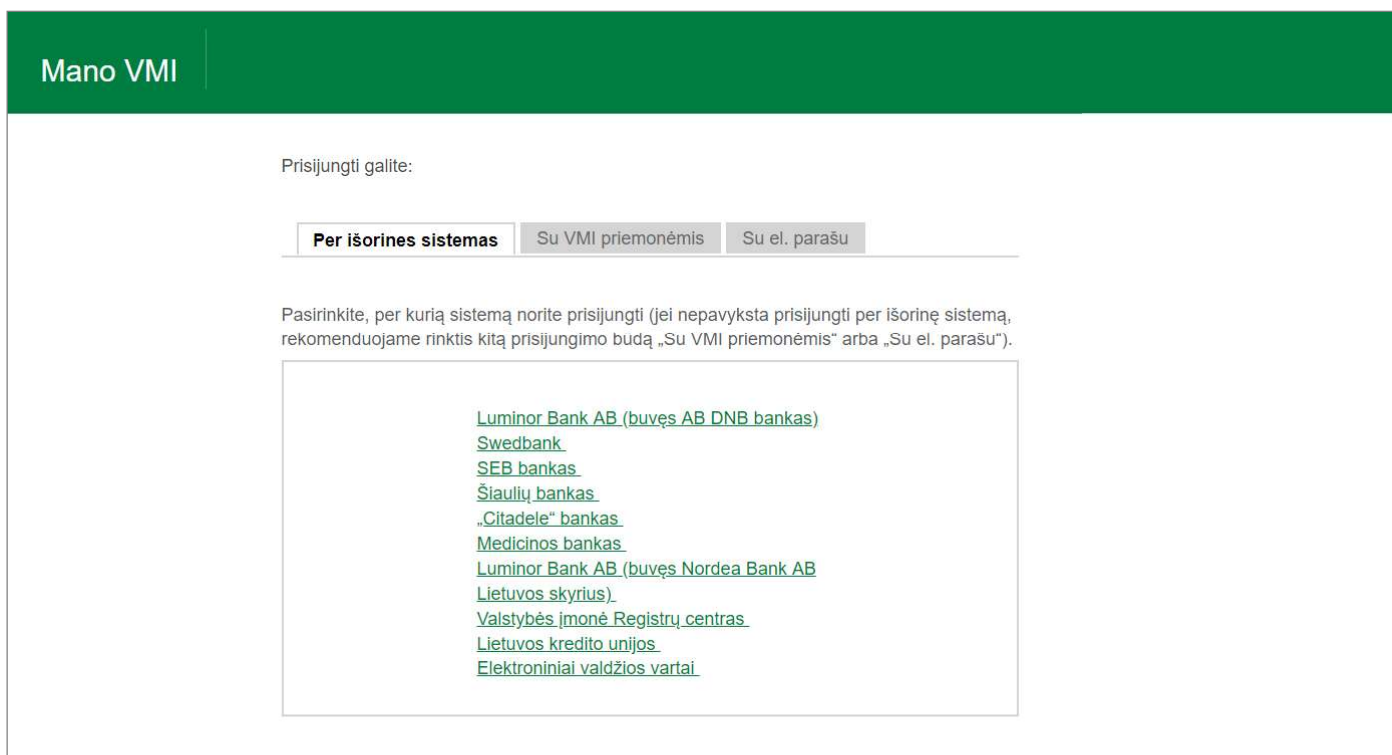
Mano VMI

Prisijungti galite:

Per išorines sistemas | Su VMI priemonėmis | Su el. parašu

Pasirinkite, per kurią sistemą norite prisijungti (jei nepavyksta prisijungti per išorinę sistemą, rekomenduojame rinktis kitą prisijungimo budą „Su VMI priemonėmis“ arba „Su el. parašu“).

Luminor Bank AB (buvęs AB DNB bankas)
Swedbank
SEB bankas
Šiaulių bankas
„Citadele“ bankas
Medicinos bankas
Luminor Bank AB (buvęs Nordea Bank AB Lietuvos skyrius)
Valstybės įmonė Registrų centras
Lietuvos kredito unijos
Elektroniniai valdžios vartai